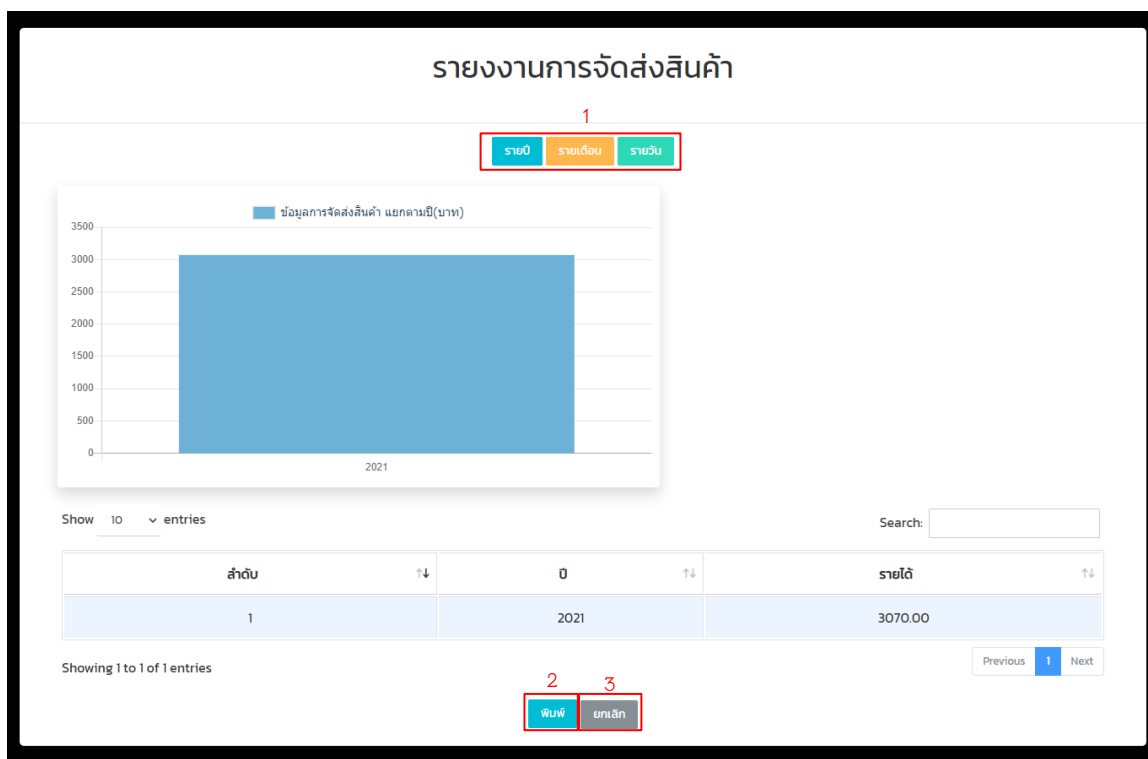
รายงานการจัดส่งสินค้า

1

รายปี รายเดือน รายวัน

ข้อมูลการจัดส่งสินค้า แยกตามปี(บาท)

3500
3000
2500
2000
1500
1000
500
0

2021

Show 10 entries

Search:

| ลำดับ | ปี | รายได้ |
|---|---|---|
| 1 | 2021 | 3070.00 |

Showing 1 to 1 of 1 entries

Previous 1 Next

2 3

พิมพ์ ยกเลิก